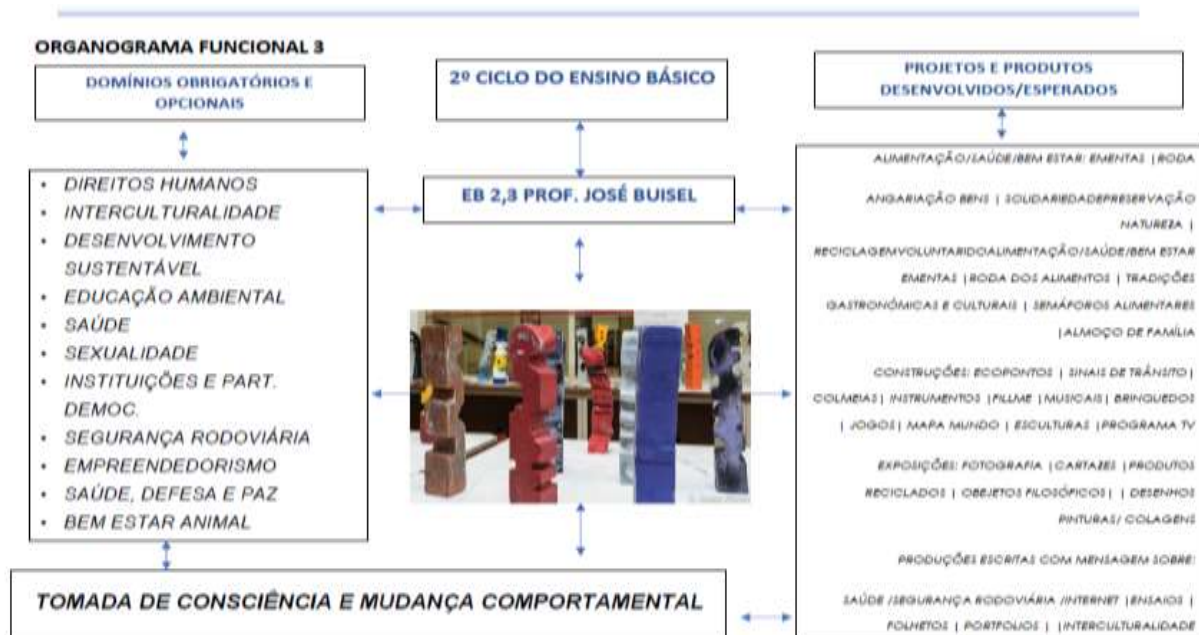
ORGANOGRAMA FUNCIONAL 3

DOMÍNIOS OBRIGATÓRIOS E OPCIONAIS

2º CICLO DO ENSINO BÁSICO

PROJETOS E PRODUTOS DESENVOLVIDOS/ESPERADOS

- DIREITOS HUMANOS
- INTERCULTURALIDADE
- DESENVOLVIMENTO SUSTENTÁVEL
- EDUCAÇÃO AMBIENTAL
- SAÚDE
- SEXUALIDADE
- INSTITUIÇÕES E PART. DEMOC.
- SEGURANÇA RODOVIÁRIA
- EMPREENDEDORISMO
- SAÚDE, DEFESA E PAZ
- BEM ESTAR ANIMAL

EB 2,3 PROF. JOSÉ BUISEL

ALIMENTAÇÃO/SAÚDE/BEM ESTAR: EMENTAS | RODA

ANGARIAÇÃO BENS | SOLIDARIEDADEPRESERVAÇÃO NATUREZA | RECICLAGEMVOLUNTARIDOALIMENTAÇÃO/SAÚDE/BEM ESTAR EMENTAS | RODA DOS ALIMENTOS | TRADIÇÕES GASTRONÓMICAS E CULTURAIS | SEMÁFOROS ALIMENTARES | ALMOÇO DE FAMÍLIA

CONSTRUÇÕES: ECOPONTOS | SINAIS DE TRÂNSITO | COLMEIAS | INSTRUMENTOS | FILME | MUSICAIS | BRINQUEDOS | JOGOS | MAPA MUNDO | ESCULTURAS | PROGRAMA TV

EXPOSIÇÕES: FOTOGRAFIA | CARTAZES | PRODUTOS RECICLADOS | OBJETOS FILOSÓFICOS | | DESENHOS PINTURAS/ COLAGENS

PRODUÇÕES ESCRITAS COM MENSAGEM SOBRE:

SAÚDE /SEGURANÇA RODOVIÁRIA /INTERNET | ENSAIOS | FOLHETOS | PORTFOLIOS | | INTERCULTURALIDADE

TOMADA DE CONSCIÊNCIA E MUDANÇA COMPORTAMENTAL